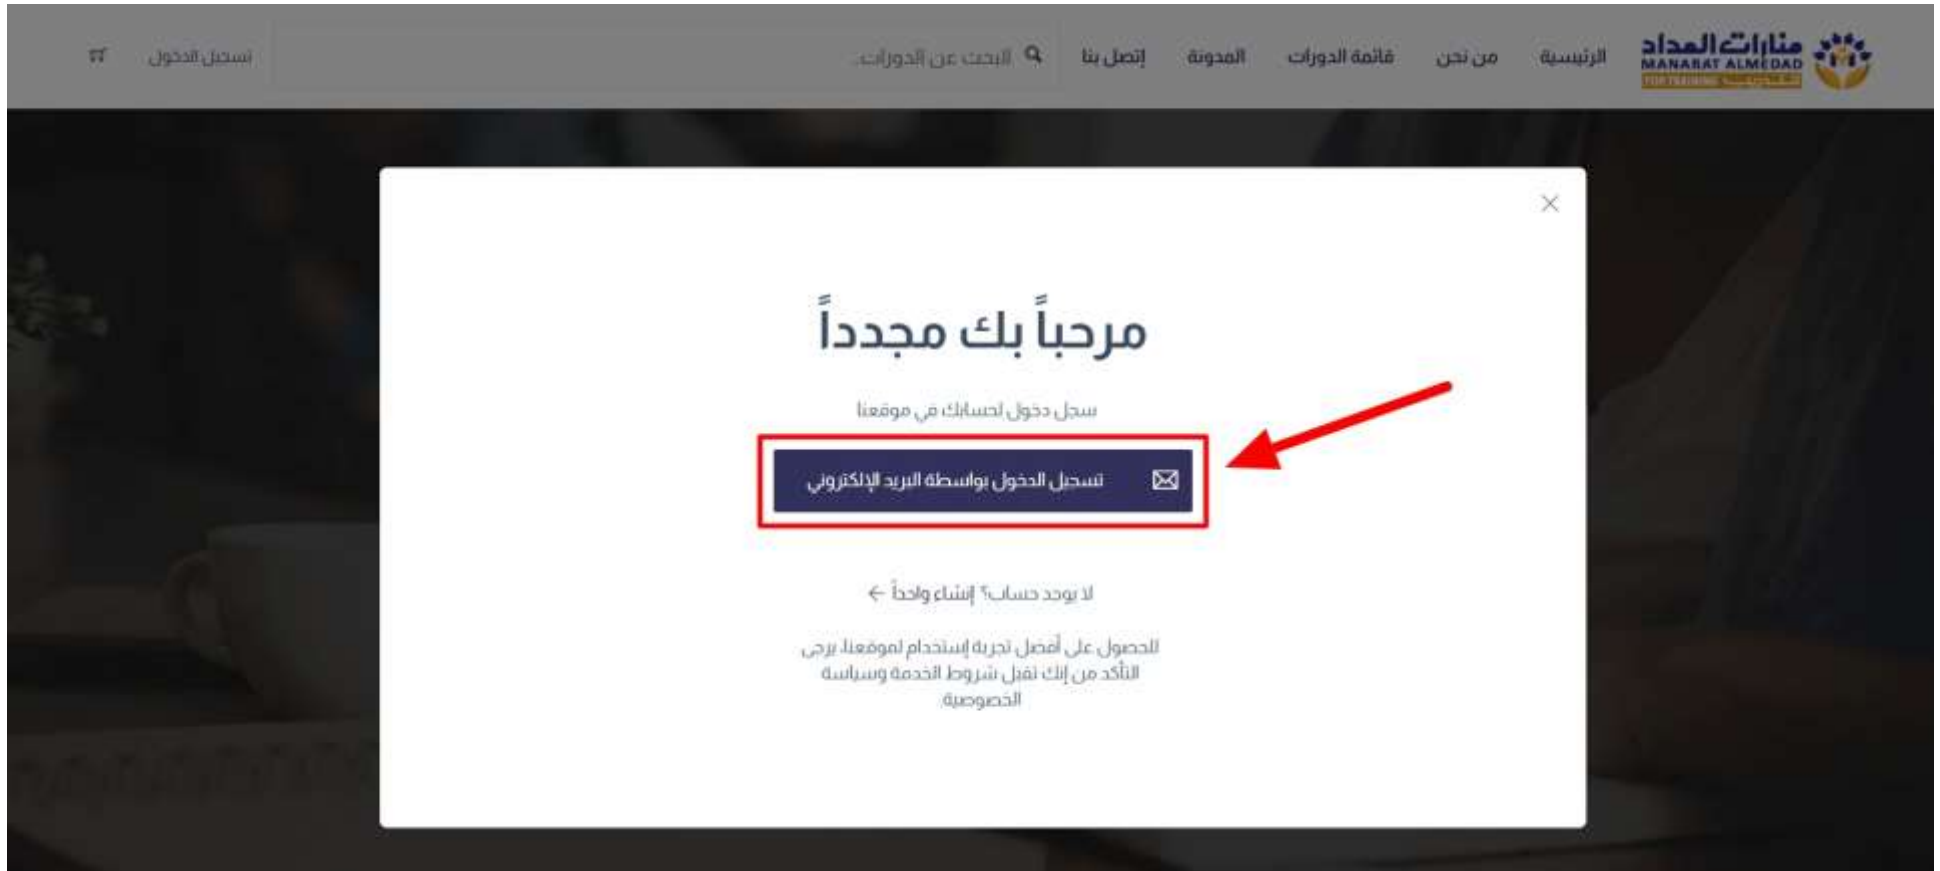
منارات المداد
MANARAT ALMEDAD
FOR TRAINING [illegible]

الرئيسية من نحن قائمة الدورات المدونة إتصل بنا

البحث عن الدورات...

تسجيل الدخول

×

مرحباً بك مجدداً

سجل دخول لحسابك في موقعنا

تسجيل الدخول بواسطة البريد الإلكتروني

لا يوجد حساب؟ إنشاء واحدة ←

للحصول على أفضل تجربة إستخدام لموقعنا، يرجى التأكد من إنك تقبل شروط الخدمة وسياسة الخصوصية